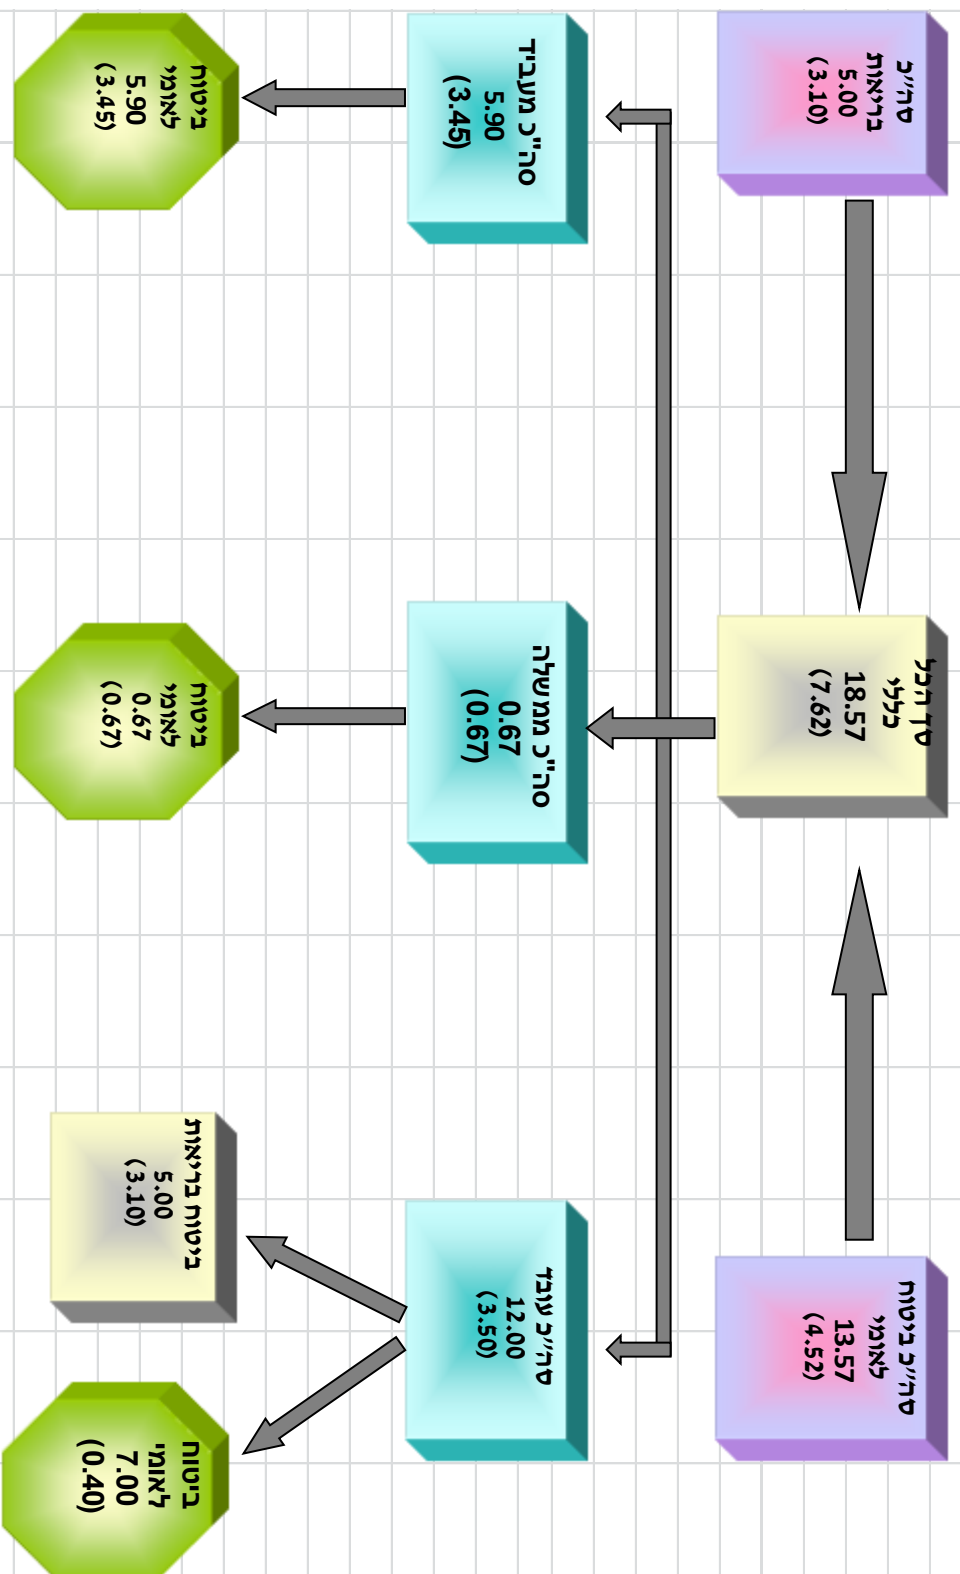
סה"כ ביבוא
5.00
(3.10)

סך הכל
18.57
(7.62)

סה"כ בייצור מקומי
13.57
(4.52)

סה"כ מגבס
5.90
(3.45)

סה"כ מתאם
0.67
(0.67)

סה"כ עבור
12.00
(3.50)

ביטוח לאומי
5.90
(3.45)

ביטוח לאומי
0.67
(0.67)

ביטוח בריאות
5.00
(3.10)

ביטוח לאומי
7.00
(0.40)